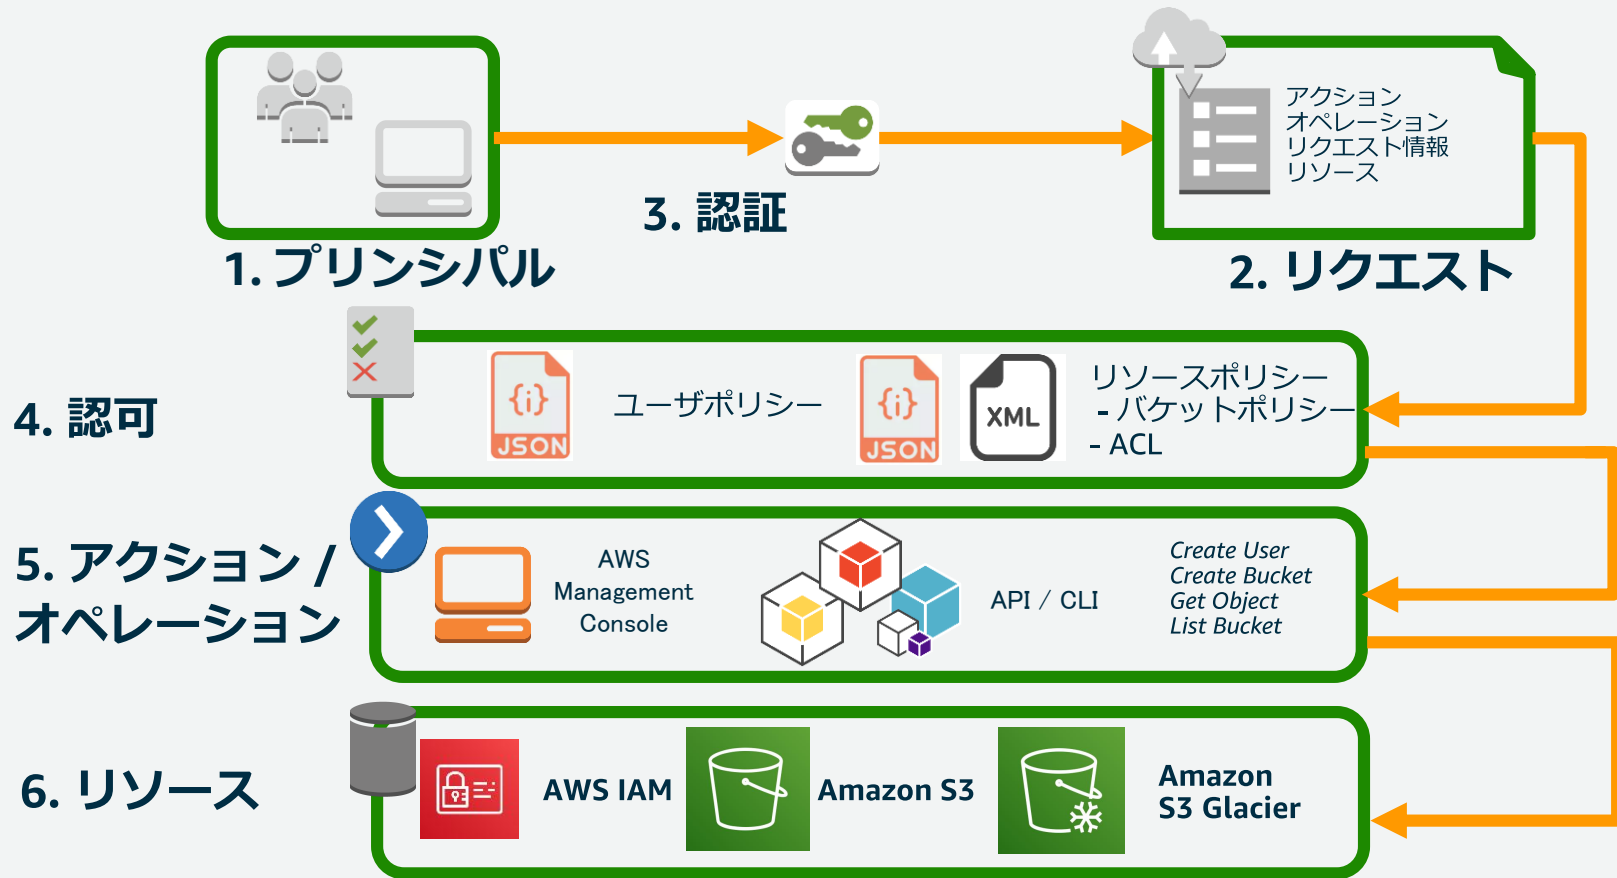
1. プリンシパル

3. 認証

アクション
オペレーション
リクエスト情報
リソース

2. リクエスト

4. 認可

{i}
JSON

ユーザポリシー

{i}
JSON

XML

リソースポリシー
- バケットポリシー
- ACL

5. アクション / オペレーション

AWS
Management
Console

API / CLI

Create User
Create Bucket
Get Object
List Bucket

6. リソース

AWS IAM

Amazon S3

Amazon
S3 Glacier